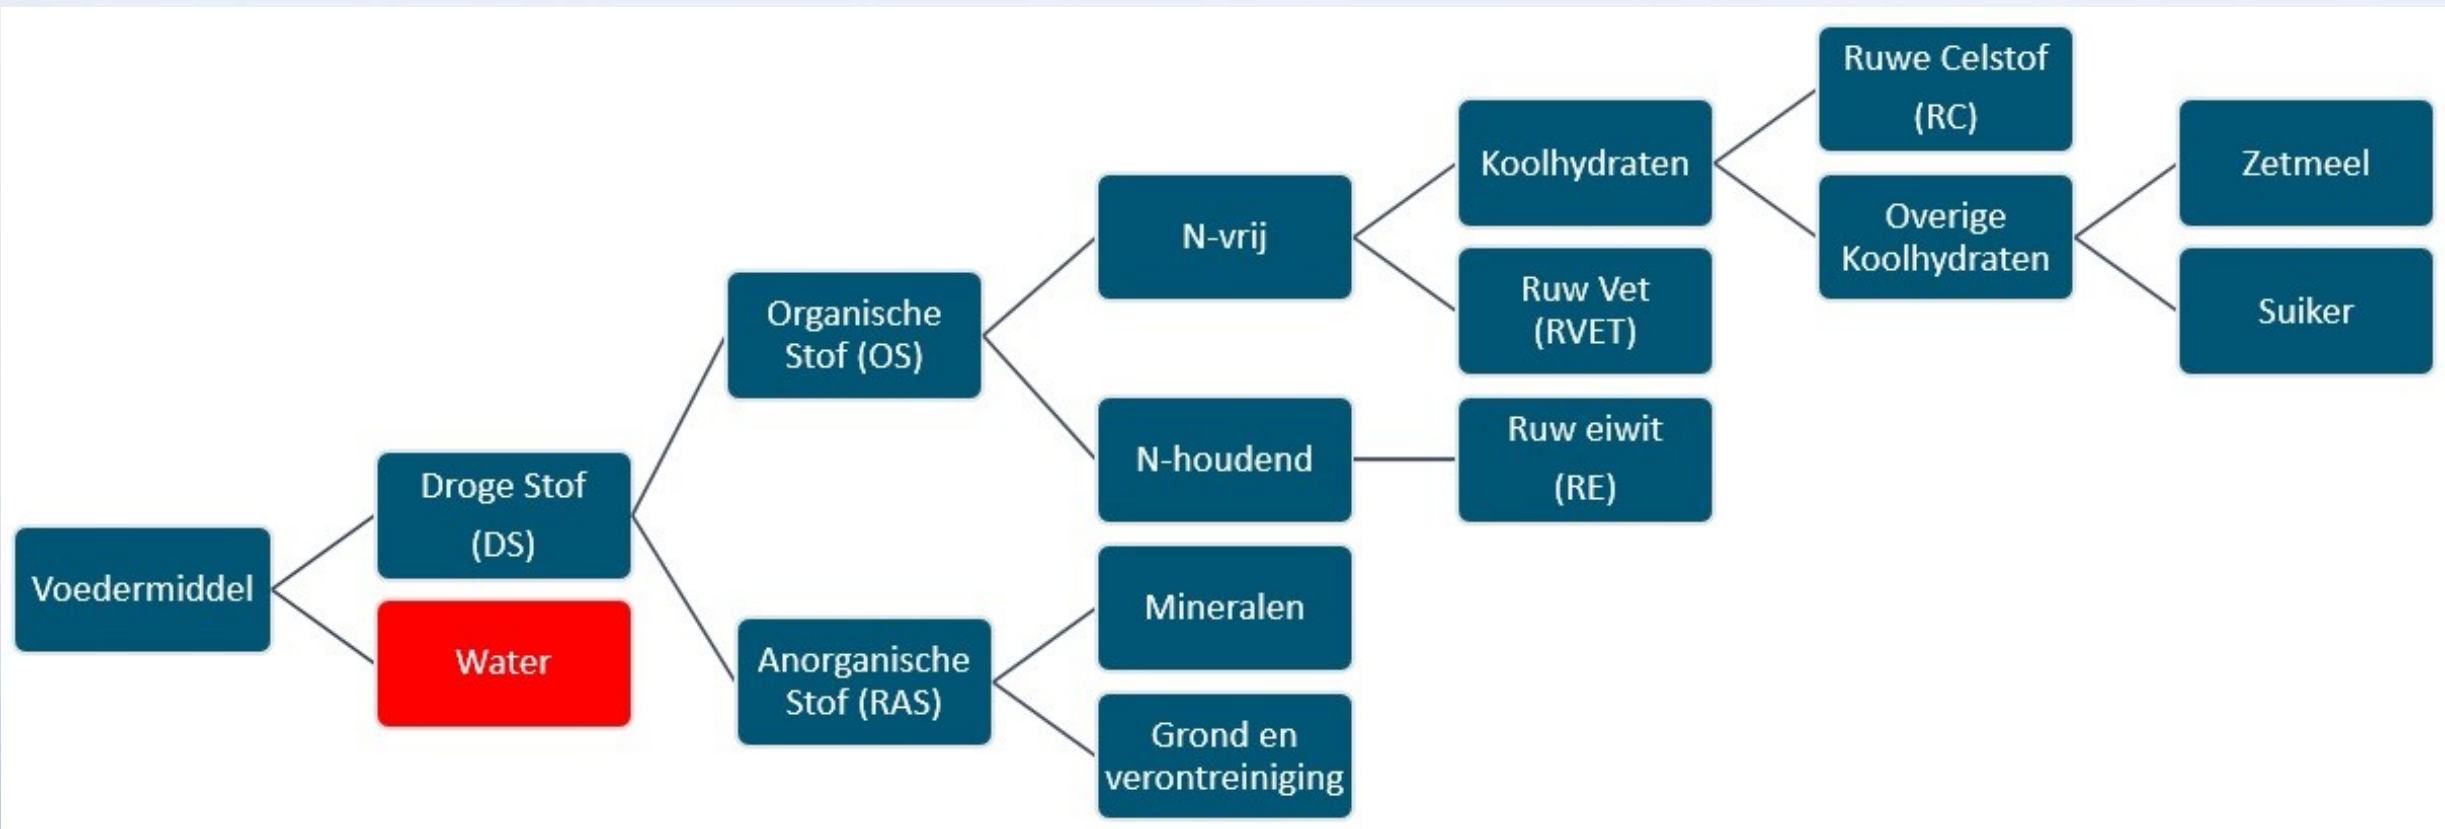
Voedermiddel

Droge Stof (DS)

Water

Organische Stof (OS)

Anorganische Stof (RAS)

N-vrij

N-houdend

Mineralen

Grond en verontreiniging

Koolhydraten

Ruw Vet (RVET)

Ruw eiwit (RE)

Ruwe Celstof (RC)

Overige Koolhydraten

Zetmeel

Suiker